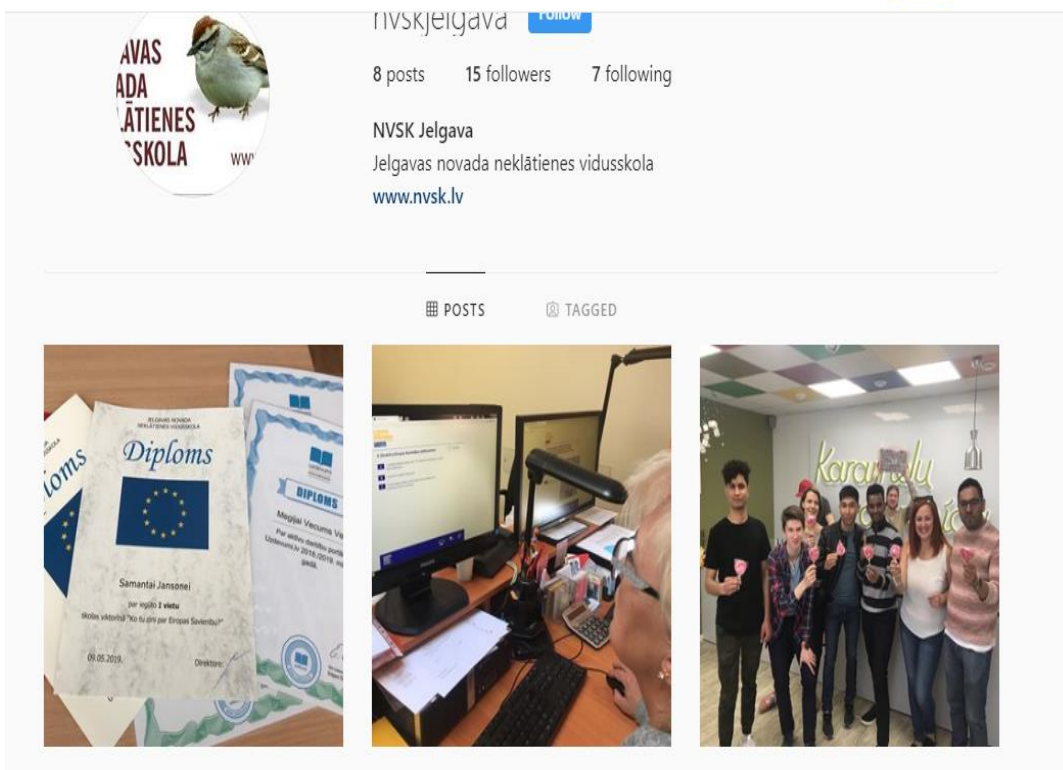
AVAS
ADA
ĀTIENES
SKOLA
WW

nvskjelgava Follow

8 posts 15 followers 7 following

NVSK Jelgava
Jelgavas novada neklātienes vidusskola
www.nvsk.lv

POSTS TAGGED

JELGAVAS NOVADA NEKLĀTIENES VIDUSSKOLA
Diploms
Samantai Jansonei
par iegūto 1 vietu
skolas viktorīnā "Ko tu zini par Eiropas Savienību?"
09.05.2019.
Direktore

iploms

DIPLOMS
Megijai Vecuma Ve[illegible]
Par aktīvu dalību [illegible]
Uzņēmumi 2018./2019. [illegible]
gadā.

Karameļu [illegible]